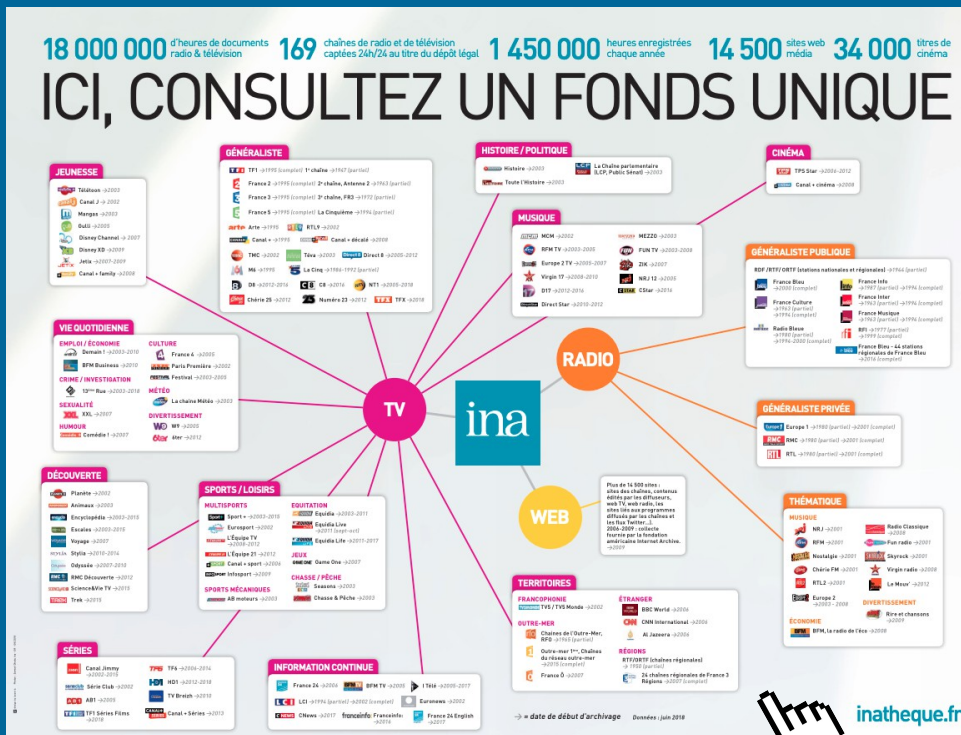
18 000 000 d'heures de documents radio & télévision 169 chaînes de radio et de télévision captées 24h/24 au titre du dépôt légal 1 450 000 heures enregistrées chaque année 14 500 sites web média 34 000 titres de cinéma

ICI, CONSULTEZ UN FONDS UNIQUE

JEUNESSE
Télétoon →2003
Canal J →2002
Mangas →2003
Gulli →2005
Disney Channel →2007
Disney XD →2009
Jetix →2007-2009
Canal + family →2009

GÉNÉRALISTE
TF1 →1995 (complet) 1ʳᵉ chaîne →1967 (partiel)
France 2 →1995 (complet) 2ᵉ chaîne, Antenne 2 →1963 (partiel)
France 3 →1995 (complet) 3ᵉ chaîne, FR3 →1972 (partiel)
France 5 →1995 (complet) La Cinquième →1994 (partiel)
Arte →1995 RTL9 →2002
Canal + →1995 Canal + décalé →2008
TMC →2002 Téva →2003 Direct 8 →2005-2012
M6 →1995 La Cinq →1986-1992 (partiel)
D8 →2012-2016 C8 →2016 NT1 →2005-2018
Chérie 25 →2012 Numéro 23 →2012 TFX →2018

HISTOIRE / POLITIQUE
Histoire →2003
La Chaîne parlementaire (LCP, Public Sénat) →2003
Toute l'Histoire →2003

MUSIQUE
MCM →2002 MEZZO →2003
RFM TV →2002-2005 FUN TV →2003-2008
Europe 2 TV →2005-2007 ZIK →2007
Virgin 17 →2008-2010 NRJ 12 →2005
D17 →2012-2016 CStar →2016
Direct Star →2010-2012

CINÉMA
TPS Star →2006-2012
Canal + cinéma →2008

GÉNÉRALISTE PUBLIQUE
RDF / RTF / ORTF (stations nationales et régionales) →1944 (partiel)
France Bleu →2000 (complet)
France Culture →1963 (partiel) →1995 (complet)
Radio Bleue →1980 (partiel) →1994-2000 (complet)
France Info →1987 (partiel) →1996 (complet)
France Inter →1963 (partiel) →1996 (complet)
France Musique →1963 (partiel) →1996 (complet)
RFI →1977 (partiel) →1999 (complet)
France Bleu - 44 stations régionales de France Bleu →2016 (complet)

VIE QUOTIDIENNE
EMPLOI / ÉCONOMIE
Demain ! →2003-2010
BFM Business →2010
CRIME / INVESTIGATION
13ème Rue →2003-2018
SEXUALITÉ
XXL →2007
HUMOUR
Comédie ! →2007
CULTURE
France 4 →2005
Paris Première →2002
Festival →2003-2005
MÉTÉO
La chaîne Météo →2003
DIVERTISSEMENT
W9 →2005
6ter →2012

TV

RADIO

ina

GÉNÉRALISTE PRIVÉE
Europe 1 →1980 (partiel) →2001 (complet)
RMC →1980 (partiel) →2001 (complet)
RTL →1980 (partiel) →2001 (complet)

DÉCOUVERTE
Planète →2002
Animaux →2003
Encyclopédia →2003-2015
Escales →2003-2015
Voyage →2007
Stylia →2010-2014
Odyssée →2007-2010
RMC Découverte →2012
Science&Vie TV →2015
Trek →2018

SPORTS / LOISIRS
MULTISPORTS
Sport + →2003-2015
Eurosport →2002
L'Équipe TV →2008-2012
L'Équipe 21 →2012
Canal + sport →2006
Infosport →2009
SPORTS MÉCANIQUES
AB moteurs →2003
ÉQUITATION
Equidia →2003-2011
Equidia Live →2011 (sept-oct)
Equidia Life →2011-2017
JEUX
Game One →2007
CHASSE / PÊCHE
Seasons →2003
Chasse & Pêche →2003

WEB

Plus de 14 500 sites : sites des chaînes, contenus édités par les diffuseurs, web TV, web radio, les sites liés aux programmes diffusés par les chaînes et les flux Twitter…
2006-2009 : collecte fournie par la fondation américaine Internet Archive. →2009

THÉMATIQUE
MUSIQUE
NRJ →2001
RFM →2001
Nostalgie →2001
Chérie FM →2001
RTL2 →2001
Europe 2 →2003 - 2008
ÉCONOMIE
BFM, la radio de l'éco →2008
Radio Classique →2008
Fun radio →2001
Skyrock →2001
Virgin radio →2008
Le Mouv' →2012
DIVERTISSEMENT
Rire et chansons →2009

TERRITOIRES
FRANCOPHONIE
TV5 / TV5 Monde →2002
OUTRE-MER
Chaînes de l'Outre-Mer, RFO →1965 (partiel)
Outre-mer 1ʳᵉ, Chaînes du réseau outre-mer →2015 (complet)
France Ô →2007
ÉTRANGER
BBC World →2006
CNN International →2006
Al Jazeera →2006
RÉGIONS
RTF/ORTF (chaînes régionales) →1950 (partiel)
24 chaînes régionales de France 3 Régions →2007 (complet)

SÉRIES
Canal Jimmy →2002-2015
Série Club →2002
AB1 →2005
TF1 Séries Films →2018
TF6 →2006-2014
HD1 →2012-2018
TV Breizh →2008
Canal + Séries →2013

INFORMATION CONTINUE
France 24 →2008
BFM TV →2005
I Télé →2005-2017
LCI →1994 (partiel) →2002 (complet)
Euronews →2002
CNews →2017
Franceinfo: →2016
France 24 English →2017

→ = date de début d'archivage Données : juin 2018

inatheque.fr